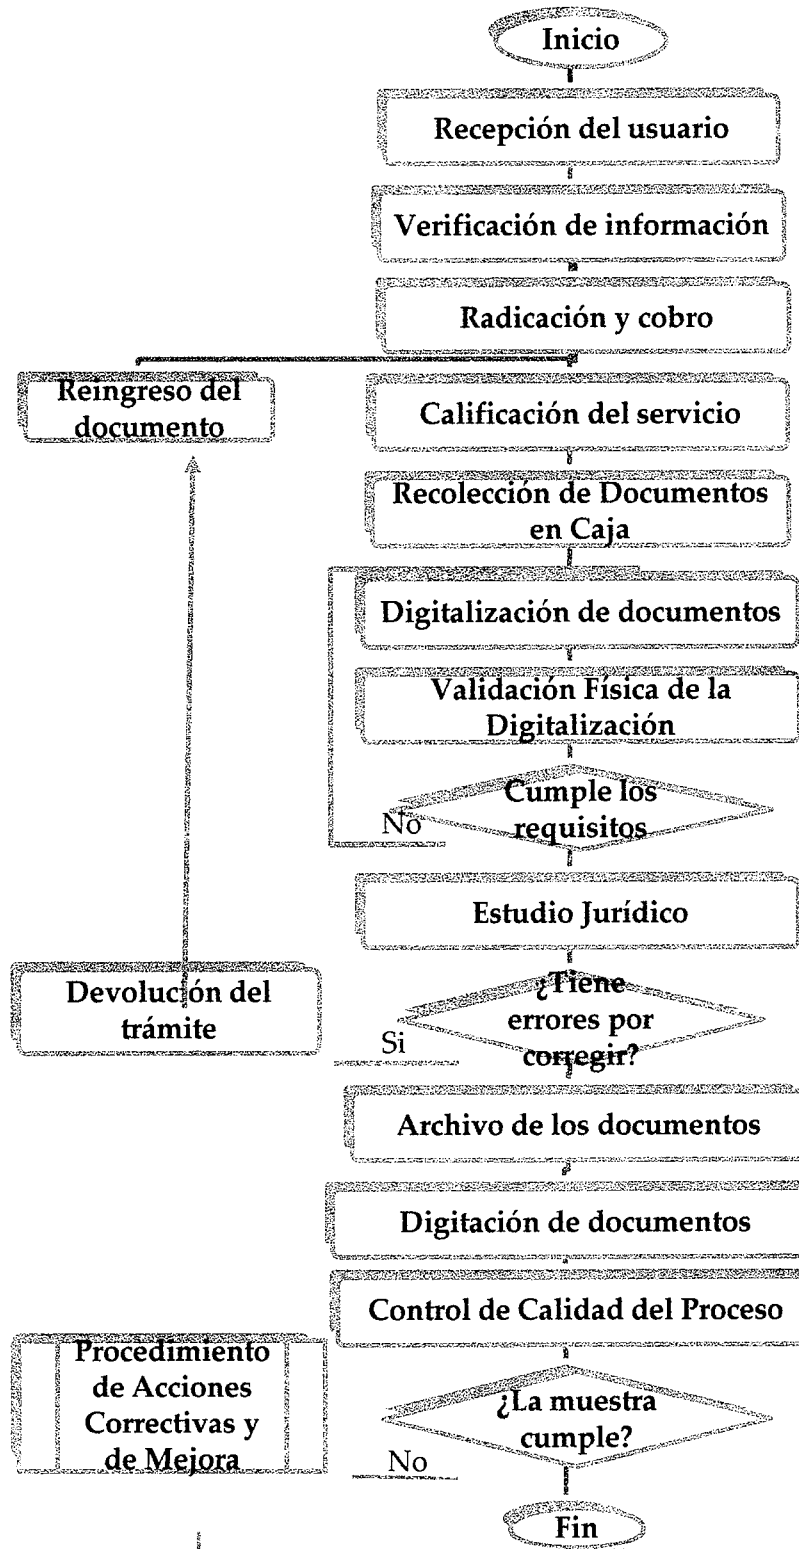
Inicio

Recepción del usuario

Verificación de información

Radicación y cobro

Reingreso del documento

Calificación del servicio

Recolección de Documentos en Caja

Digitalización de documentos

Validación Física de la Digitalización

Cumple los requisitos

No

Estudio Jurídico

Devolución del trámite

¿Tiene errores por corregir?

Si

Archivo de los documentos

Digitación de documentos

Control de Calidad del Proceso

Procedimiento de Acciones Correctivas y de Mejora

¿La muestra cumple?

No

Fin